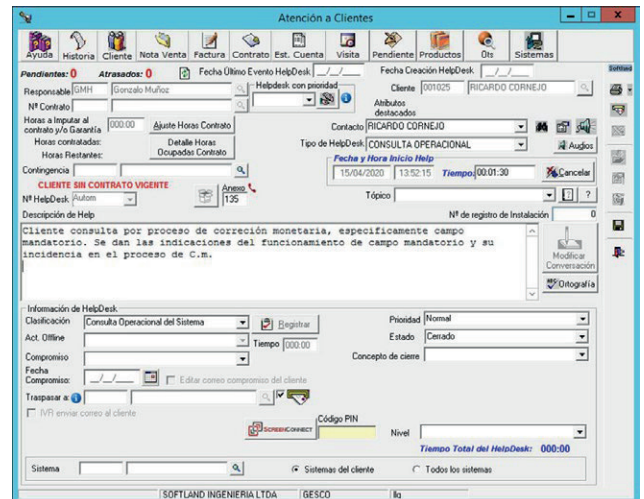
Atención a Clientes

Ayuda Historia Cliente Nota Venta Factura Contrato Est. Cuenta Visita Pendiente Productos Ots Sistemas

Pendientes: 0 Atrasados: 0 Fecha Último Evento HelpDesk __/__/__ Fecha Creación HelpDesk __/__/__

Responsable GMH Gonzalo Muñoz
Helpdesk con prioridad
Cliente 001025 RICARDO CORNEJO
Nº Contrato
Atributos destacados
Horas a Imputar al contrato y/o Garantía 000:00 Ajuste Horas Contrato
Horas contratadas:
Horas Restantes:
Detalle Horas Ocupadas Contrato
Contacto RICARDO CORNEJO
Tipo de HelpDesk CONSULTA OPERACIONAL
Audios
Contingencia
Fecha y Hora Inicio Help
15/04/2020 13:52:15 Tiempo 00:01:30
Cancelar
CLIENTE SIN CONTRATO VIGENTE
Nº HelpDesk Autom
Anexo 135
Tópico
Descripción de Help
Nº de registro de Instalación 0

Cliente consulta por proceso de correción monetaria, especificamente campo mandatorio. Se dan las indicaciones del funcionamiento de campo mandatorio y su incidencia en el proceso de C.m.

Modificar Conversación
Ortografía

Información de HelpDesk
Clasificación Consulta Operacional del Sistema
Registrar
Prioridad Normal
Act. Offline
Tiempo 000:00
Estado Cerrado
Compromiso
Concepto de cierre
Fecha Compromiso: __/__/__
Editar correo compromiso del cliente
Traspasar a:
IVR enviar correo al cliente
Código PIN
SCREENCONNECT
Nivel
Tiempo Total del HelpDesk: 000:00

Sistema
Sistemas del cliente
Todos los sistemas

SOFTLAND INGENIERIA LTDA GESCO llg

Softland